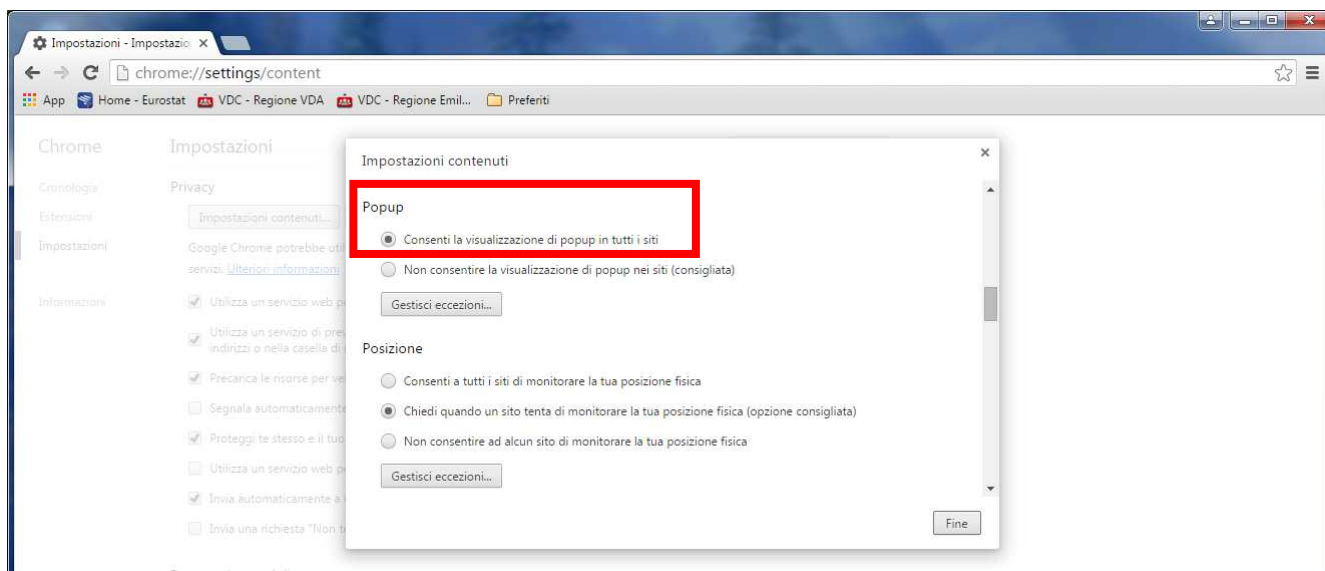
Impostazioni - Impostazio ×

chrome://settings/content

App Home - Eurostat VDC - Regione VDA VDC - Regione Emil... Preferiti

Chrome
Cronologia
Estensioni
Impostazioni
Informazioni

Impostazioni
Privacy
Impostazioni contenuti...
Google Chrome potrebbe uti
servizi. Ulteriori informazioni
Utilizza un servizio web p
Utilizza un servizio di pre indirizzi o nella casella di
Precarica le risorse per ve
Segnala automaticamente
Proteggi te stesso e il tuo
Utilizza un servizio web p
Invia automaticamente a
Invia una richiesta "Non t

Impostazioni contenuti ×

Popup
Consenti la visualizzazione di popup in tutti i siti
Non consentire la visualizzazione di popup nei siti (consigliata)
Gestisci eccezioni...

Posizione
Consenti a tutti i siti di monitorare la tua posizione fisica
Chiedi quando un sito tenta di monitorare la tua posizione fisica (opzione consigliata)
Non consentire ad alcun sito di monitorare la tua posizione fisica
Gestisci eccezioni...

Fine